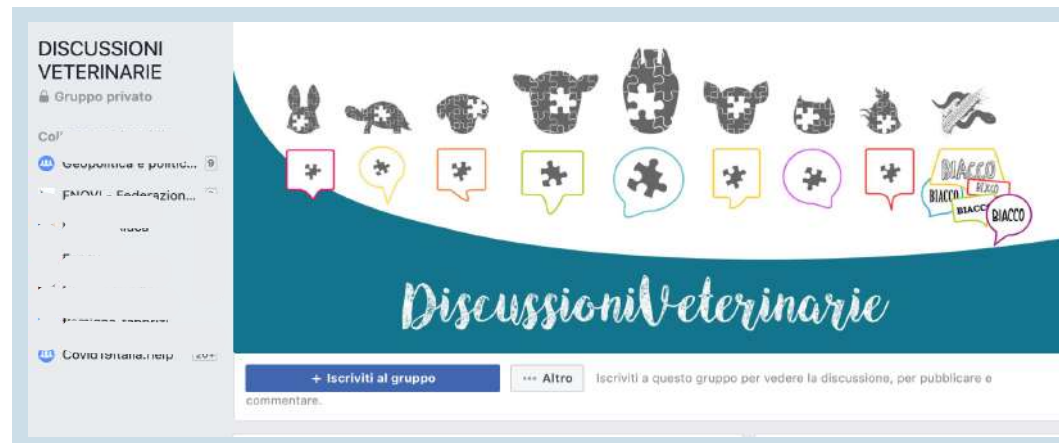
DISCUSSIONI VETERINARIE
Gruppo privato

Col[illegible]

Geopolitica e politic... 9

FNOVI - Federazion... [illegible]

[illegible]

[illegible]

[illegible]

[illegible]

Covid19italia.help 20+

BIACCO
BIACCO
BIACCO
BIACCO
BIACCO

DiscussioniVeterinarie

+ Iscriviti al gruppo

··· Altro

Iscriviti a questo gruppo per vedere la discussione, per pubblicare e commentare.